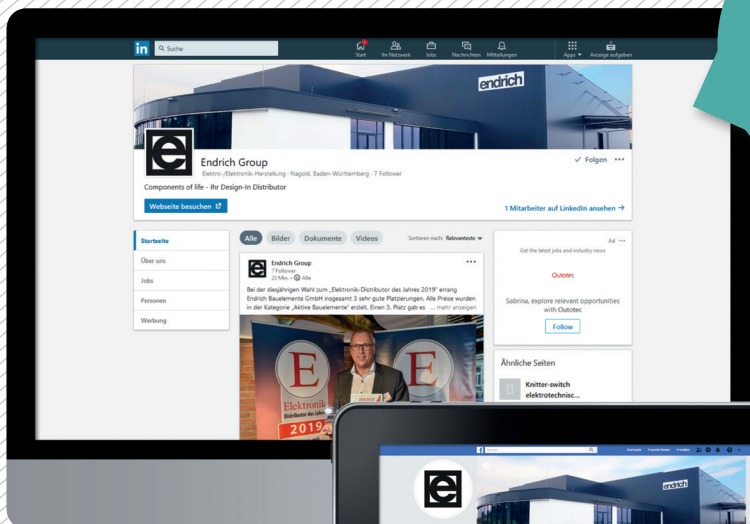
in Suche

Start Mein Netzwerk Jobs Nachrichten Mitteilungen Apps Anzeige aufgeben

endrich

Endrich Group
Elektro-/Elektronik-Herstellung · Nagold, Baden-Württemberg · 7 Follower

✓ Folgen •••

Components of life - Ihr Design-In Distributor

Webseite besuchen

1 Mitarbeiter auf LinkedIn ansehen →

Startseite
Über uns
Jobs
Personen
Werbung

Alle Bilder Dokumente Videos

Sortieren nach: Relevanteste

Endrich Group
7 Follower
25 Min. • Alle

Bei der diesjährigen Wahl zum „Elektronik-Distributor des Jahres 2019" errang Endrich Bauelemente GmbH insgesamt 3 sehr gute Platzierungen. Alle Preise wurden in der Kategorie „Aktive Bauelemente" erzielt. Einen 3. Platz gab es ... mehr anzeigen

E Elektronik Distributor des Jahres 2019

Ad •••
Get the latest jobs and industry news
Outotec
Sabrina, explore relevant opportunities with Outotec
Follow

Ähnliche Seiten
Knitter-switch elektrotechnisc...

Suche

endrich